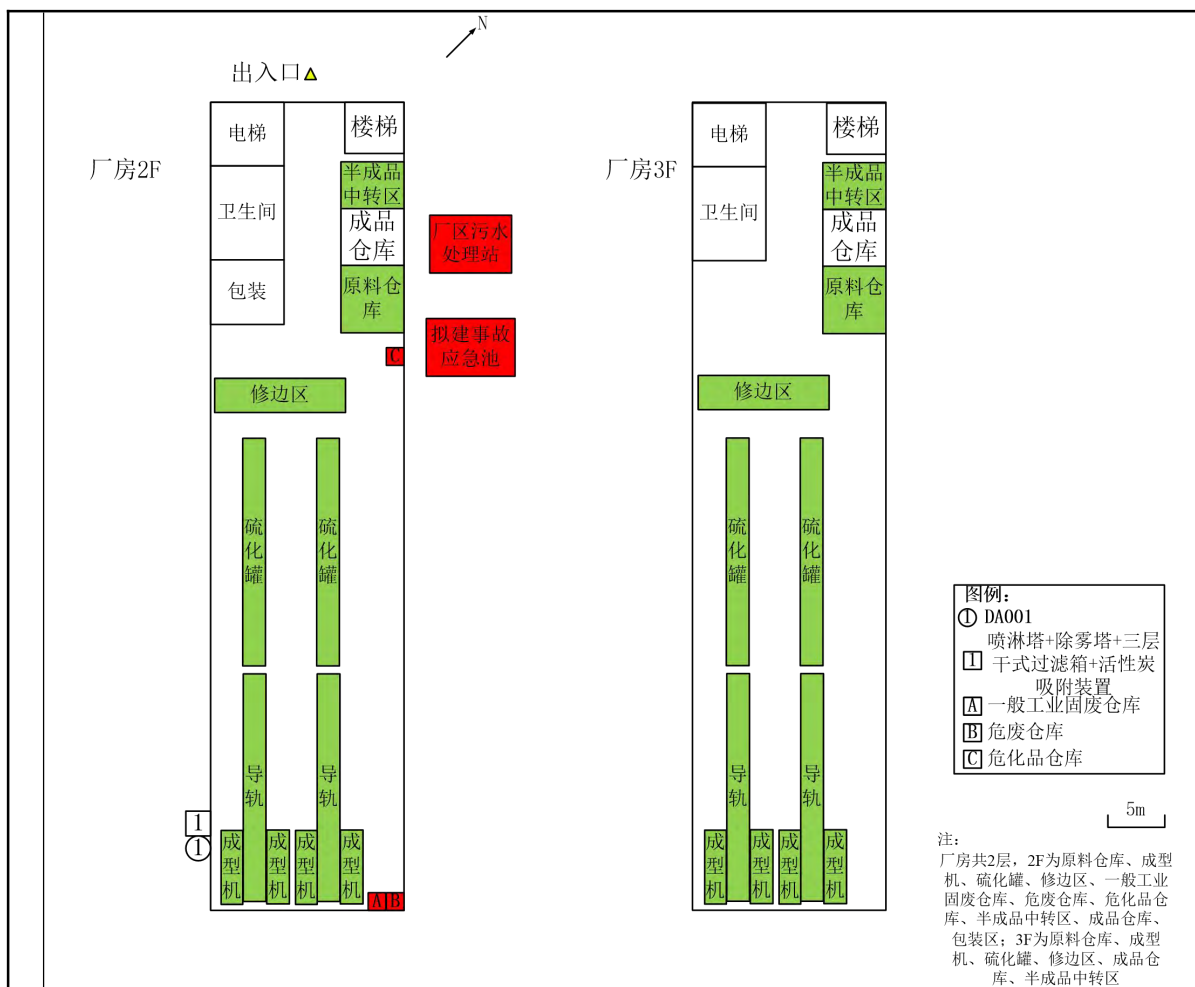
N

出入口

厂房2F

电梯

楼梯

半成品中转区

卫生间

成品仓库

厂区污水处理站

包装

原料仓库

拟建事故应急池

C

修边区

硫化罐

硫化罐

导轨

导轨

1

1

成型机

成型机

成型机

成型机

A B

厂房3F

电梯

楼梯

半成品中转区

卫生间

成品仓库

原料仓库

修边区

硫化罐

硫化罐

导轨

导轨

成型机

成型机

成型机

成型机

图例：
1 DA001
1 喷淋塔+除雾塔+三层干式过滤箱+活性炭吸附装置
A 一般工业固废仓库
B 危废仓库
C 危化品仓库

5m

注：
厂房共2层，2F为原料仓库、成型机、硫化罐、修边区、一般工业固废仓库、危废仓库、危化品仓库、半成品中转区、成品仓库、包装区；3F为原料仓库、成型机、硫化罐、修边区、成品仓库、半成品中转区